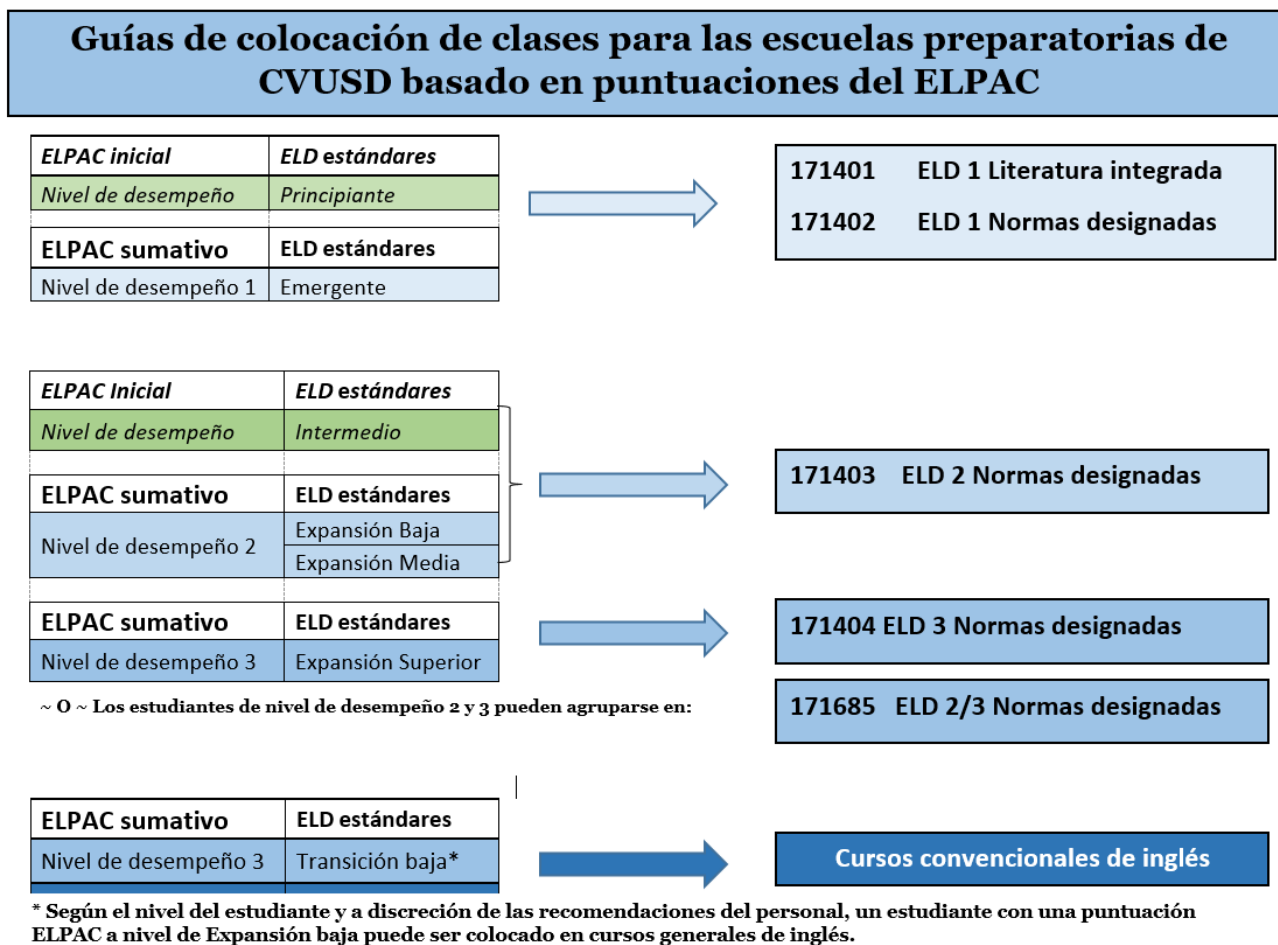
Guías de colocación de clases para las escuelas preparatorias de CVUSD basado en puntuaciones del ELPAC

| ELPAC inicial | ELD estándares |
|---|---|
| Nivel de desempeño | Principiante |

| ELPAC sumativo | ELD estándares |
|---|---|
| Nivel de desempeño 1 | Emergente |

171401 ELD 1 Literatura integrada

171402 ELD 1 Normas designadas

| ELPAC Inicial | ELD estándares |
|---|---|
| Nivel de desempeño | Intermedio |

| ELPAC sumativo | ELD estándares |
|---|---|
| Nivel de desempeño 2 | Expansión Baja |
| | Expansión Media |

171403 ELD 2 Normas designadas

| ELPAC sumativo | ELD estándares |
|---|---|
| Nivel de desempeño 3 | Expansión Superior |

171404 ELD 3 Normas designadas

~ O ~ Los estudiantes de nivel de desempeño 2 y 3 pueden agruparse en:

171685 ELD 2/3 Normas designadas

| ELPAC sumativo | ELD estándares |
|---|---|
| Nivel de desempeño 3 | Transición baja* |

Cursos convencionales de inglés

* Según el nivel del estudiante y a discreción de las recomendaciones del personal, un estudiante con una puntuación ELPAC a nivel de Expansión baja puede ser colocado en cursos generales de inglés.